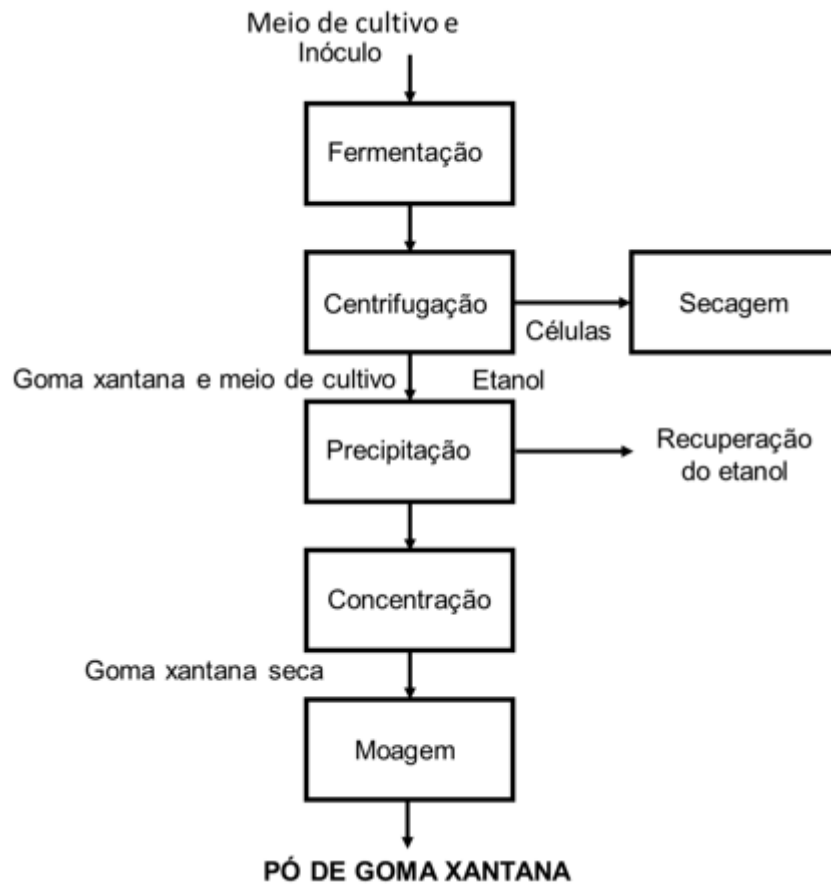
Meio de cultivo e Inóculo

Fermentação

Centrifugação

Células

Secagem

Goma xantana e meio de cultivo

Etanol

Precipitação

Recuperação do etanol

Concentração

Goma xantana seca

Moagem

PÓ DE GOMA XANTANA